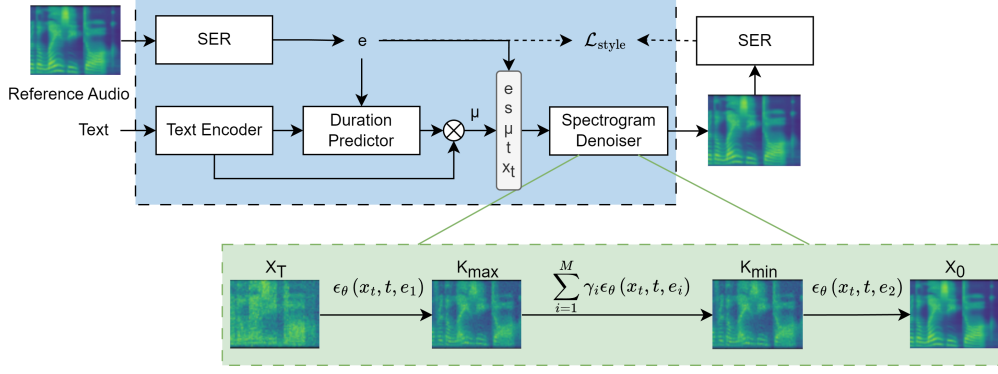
SER

e

$\mathcal{L}_{\text{style}}$

SER

Reference Audio

Text

Text Encoder

Duration Predictor

μ

e
s
μ
t
$x_t$

Spectrogram Denoiser

$X_T$

$\epsilon_\theta(x_t, t, e_1)$

$K_{max}$

$\sum_{i=1}^{M} \gamma_i \epsilon_\theta(x_t, t, e_i)$

$K_{min}$

$\epsilon_\theta(x_t, t, e_2)$

$X_0$